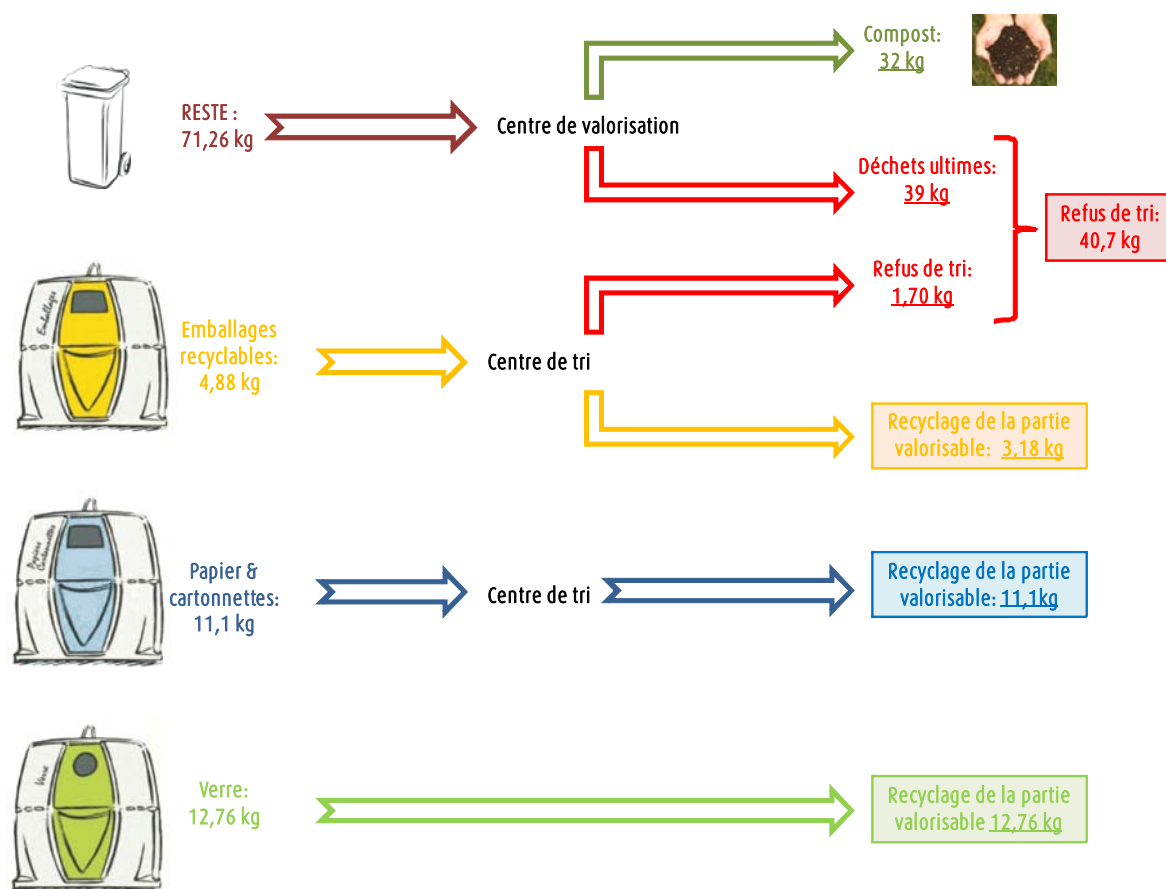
RESTE :
71,26 kg

Centre de valorisation

Compost:
32 kg

Déchets ultimes:
39 kg

Refus de tri:
40,7 kg

Refus de tri:
1,70 kg

Emballages

Emballages recyclables:
4,88 kg

Centre de tri

Recyclage de la partie valorisable: 3,18 kg

Papier Cartonnettes

Papier & cartonnettes:
11,1 kg

Centre de tri

Recyclage de la partie valorisable: 11,1kg

Verre

Verre:
12,76 kg

Recyclage de la partie valorisable 12,76 kg